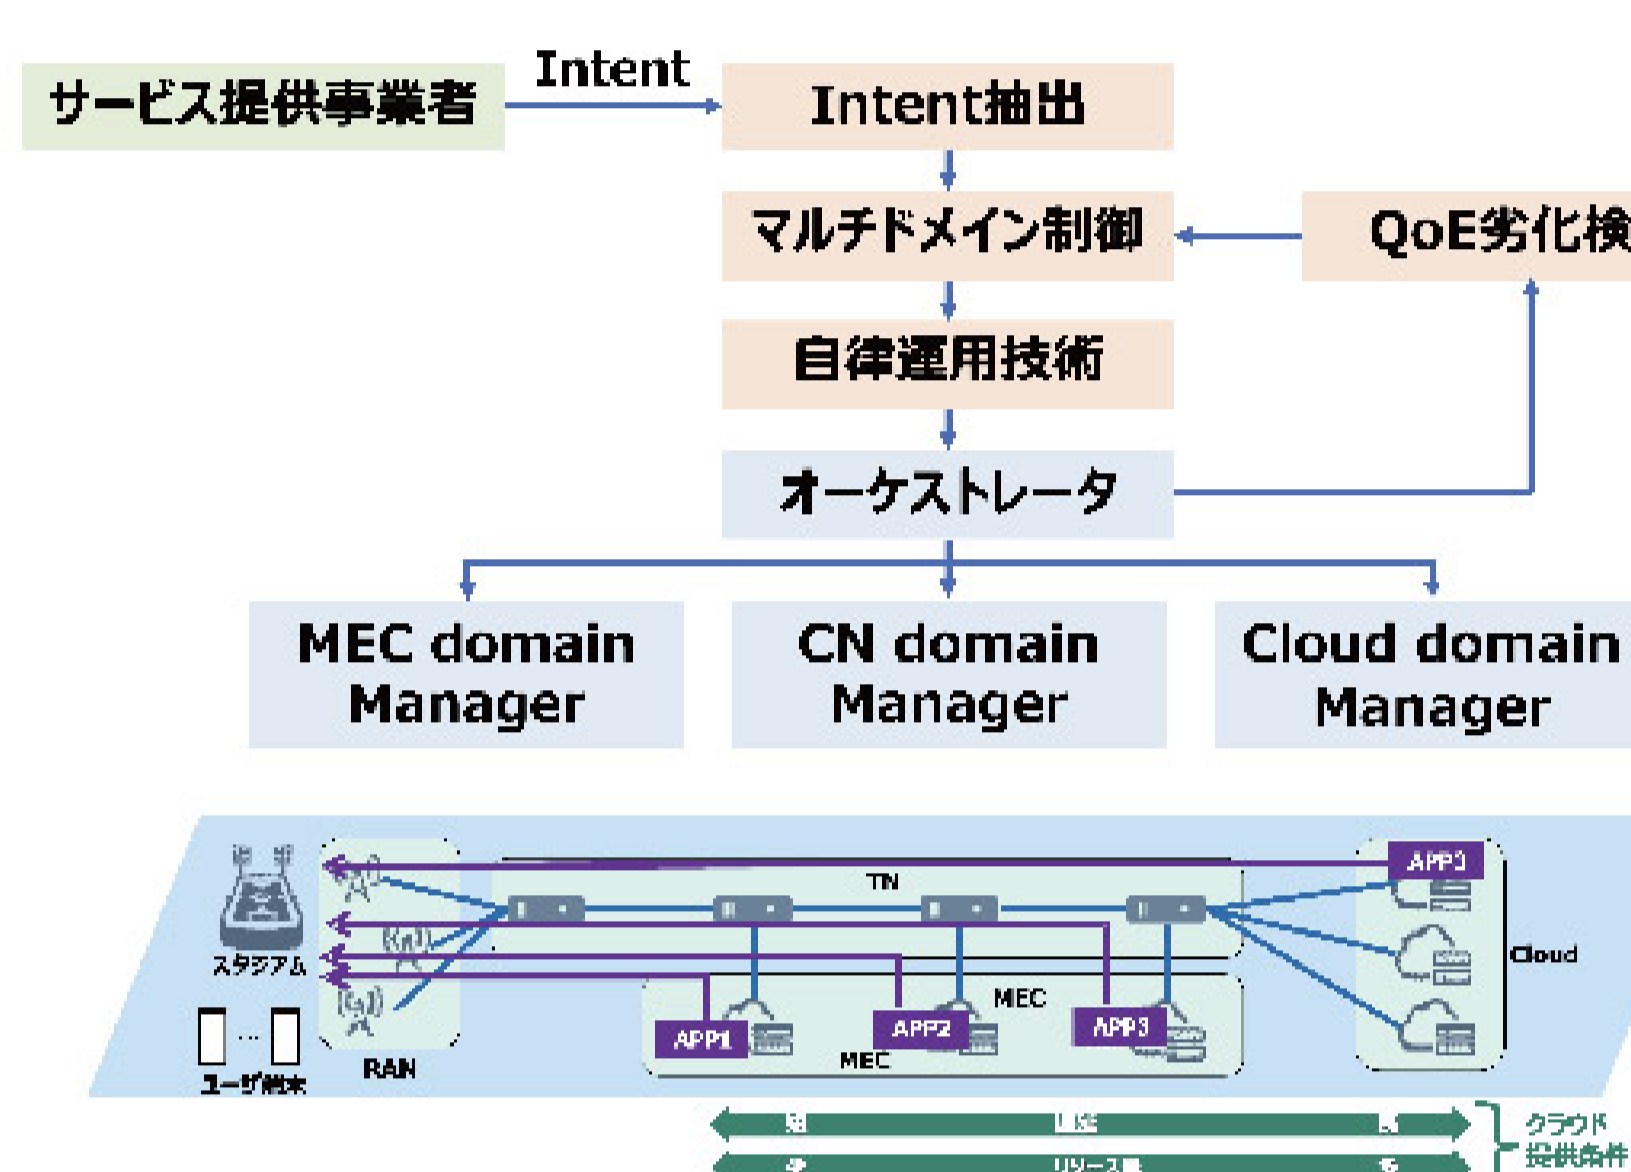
サービス提供事業者

Intent

Intent抽出

マルチドメイン制御

QoE劣化検

自律運用技術

オーケストレータ

MEC domain Manager

CN domain Manager

Cloud domain Manager

スタジアム

ユーザ端末

RAN

TN

APP1

APP2

APP3

APP3

MEC

MEC

Cloud

短

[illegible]

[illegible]

少

リソース量

多

クラウド 提供条件